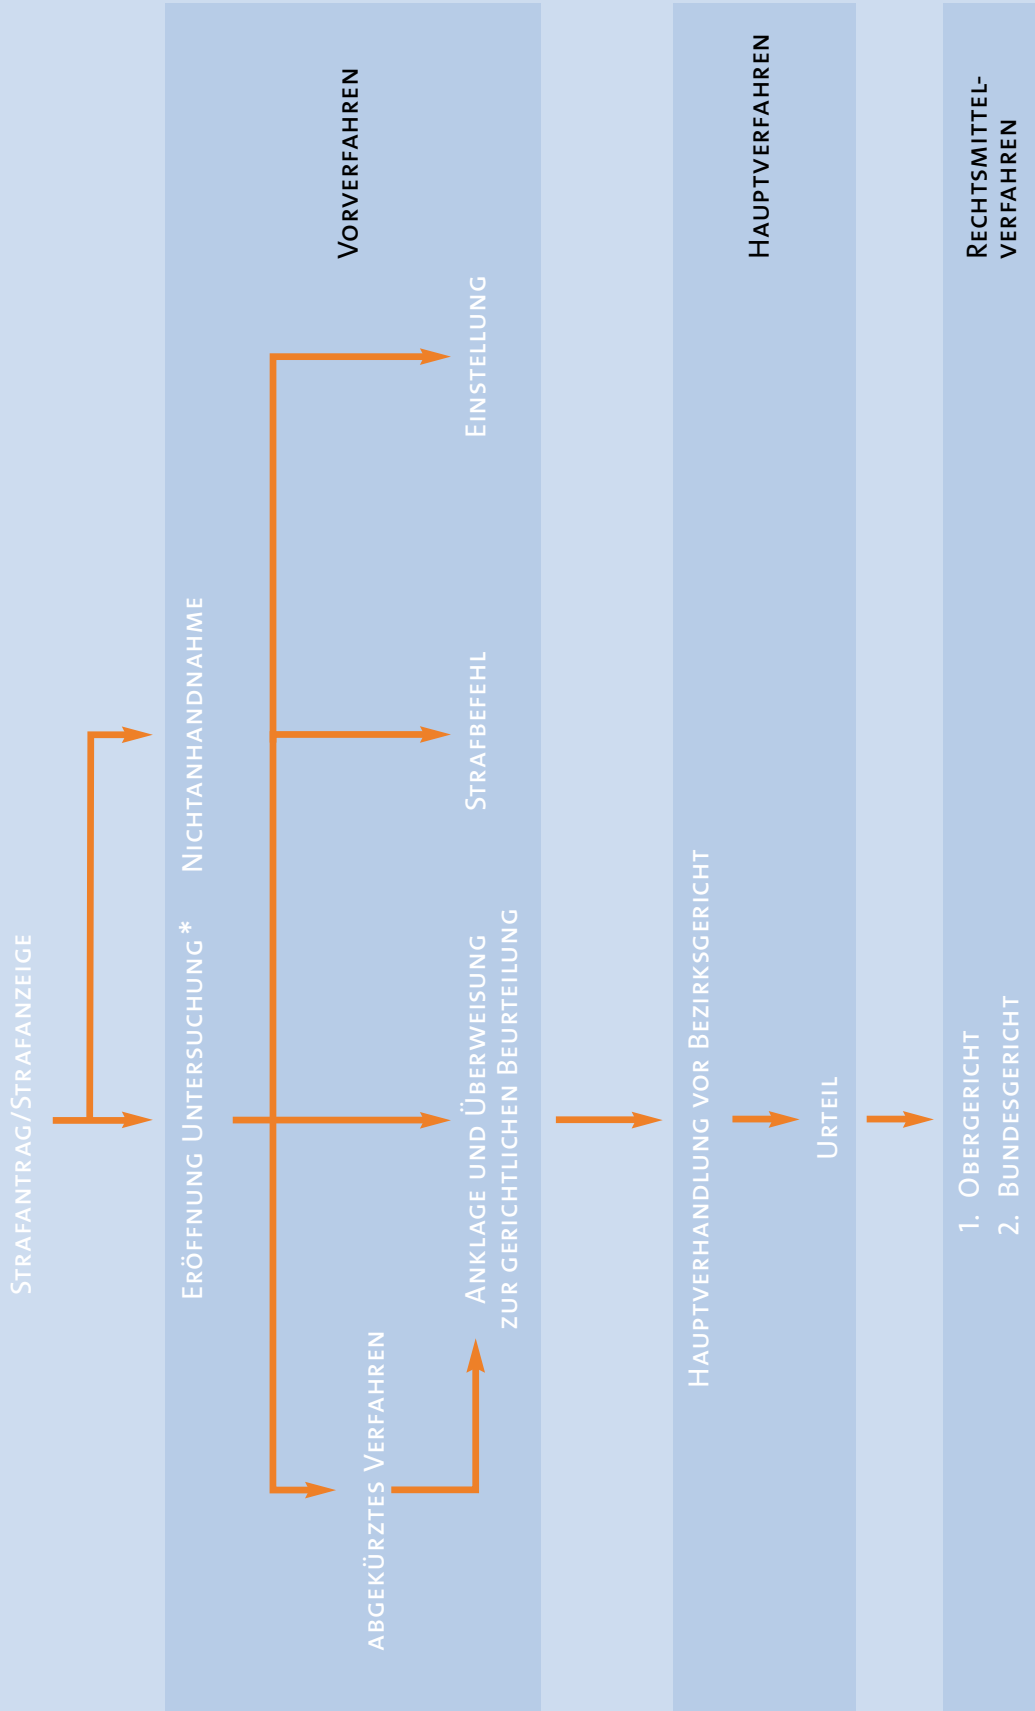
Vorverfahren

Hauptverfahren

Rechtsmittel-verfahren

Strafantrag/Strafanzeige

Eröffnung Untersuchung*

Nichtanhandnahme

abgekürztes Verfahren

Anklage und Überweisung zur gerichtlichen Beurteilung

Strafbefehl

Einstellung

Hauptverhandlung vor Bezirksgericht

Urteil

1. Obergericht
2. Bundesgericht